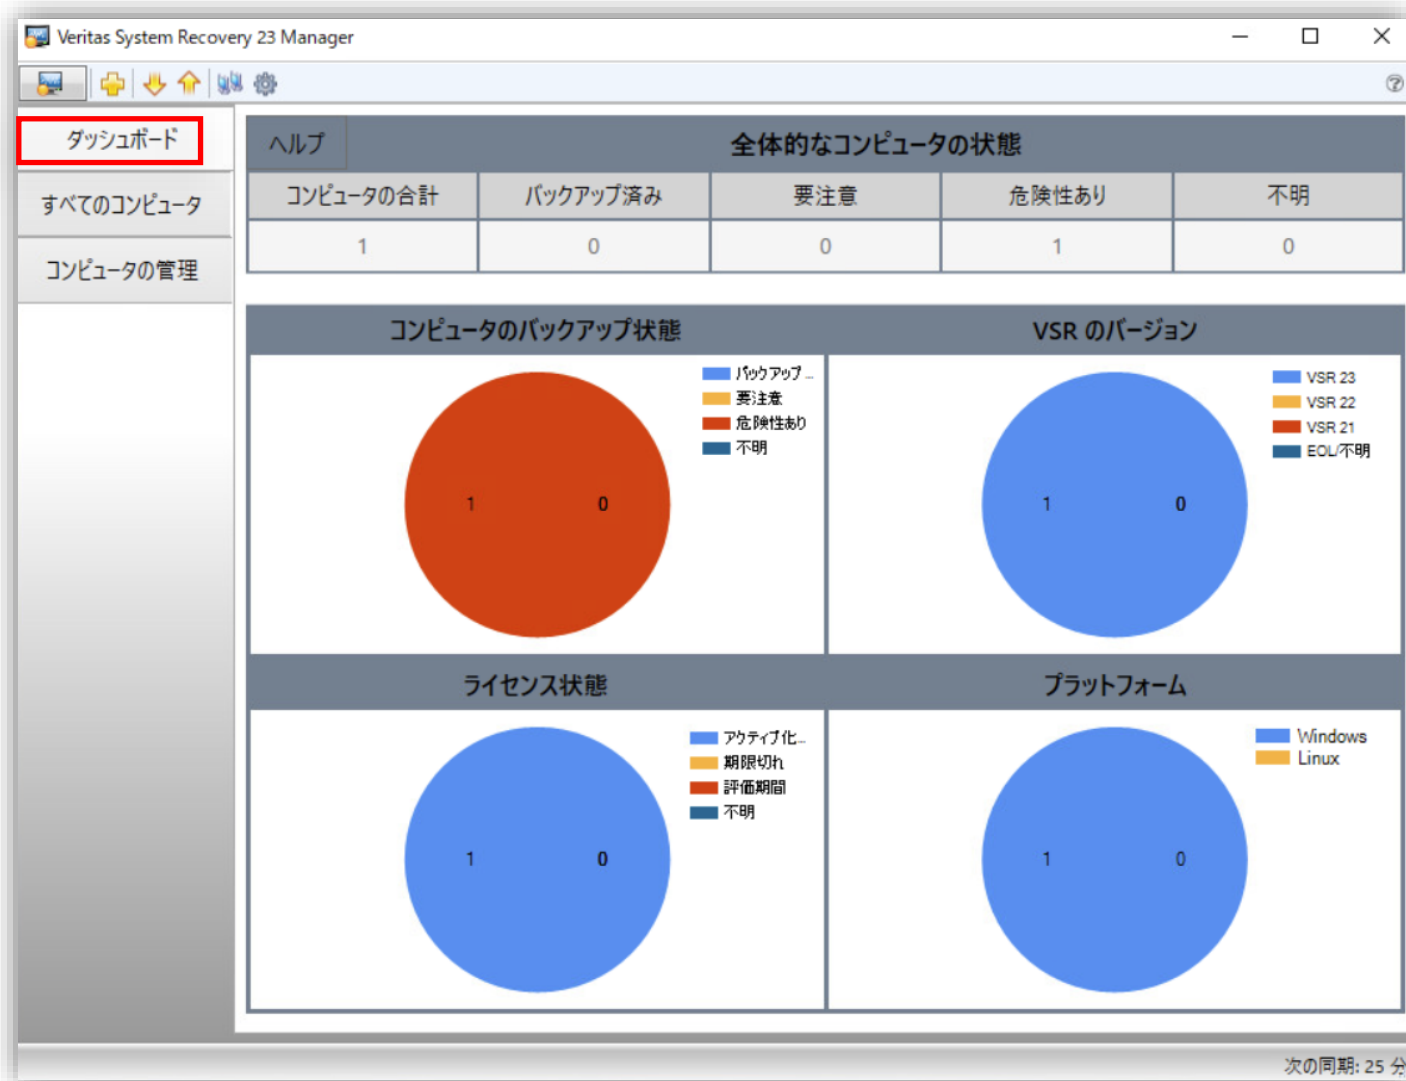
Veritas System Recovery 23 Manager

ダッシュボード
すべてのコンピュータ
コンピュータの管理

ヘルプ
全体的なコンピュータの状態

| コンピュータの合計 | バックアップ済み | 要注意 | 危険性あり | 不明 |
|---|---|---|---|---|
| 1 | 0 | 0 | 1 | 0 |

コンピュータのバックアップ状態
バックアップ...
要注意
危険性あり
不明
1
0

VSR のバージョン
VSR 23
VSR 22
VSR 21
EOL/不明
1
0

ライセンス状態
アクティブ化...
期限切れ
評価期間
不明
1
0

プラットフォーム
Windows
Linux
1
0

次の同期: 25 分